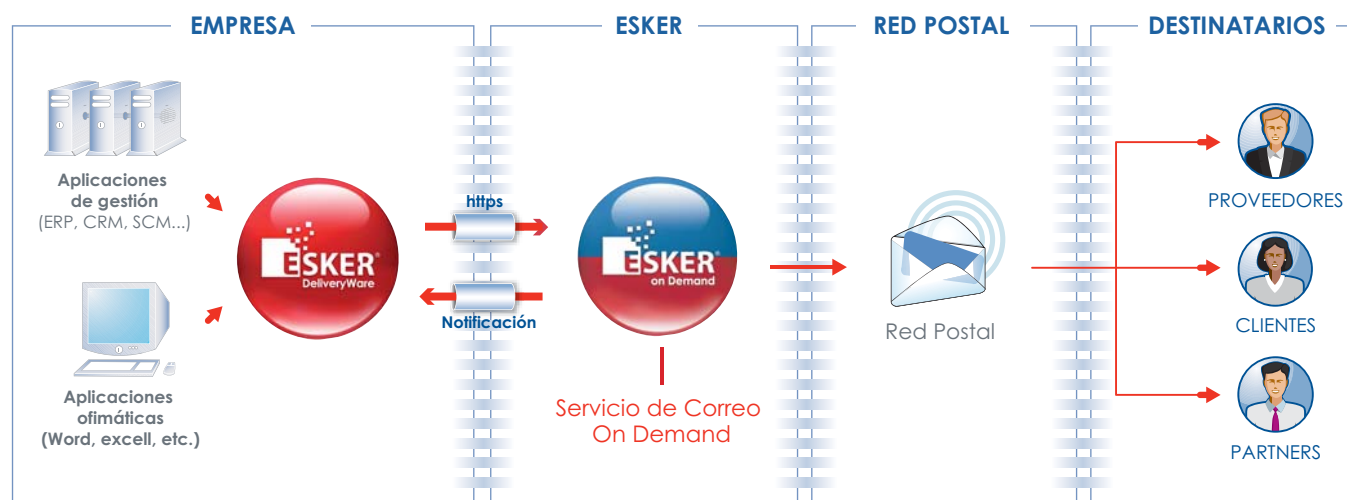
EMPRESA

ESKER

RED POSTAL

DESTINATARIOS

Aplicaciones de gestión (ERP, CRM, SCM...)

Aplicaciones ofimáticas (Word, excell, etc.)

ESKER® DeliveryWare

https

Notificación

ESKER® on Demand

Servicio de Correo On Demand

Red Postal

PROVEEDORES

CLIENTES

PARTNERS